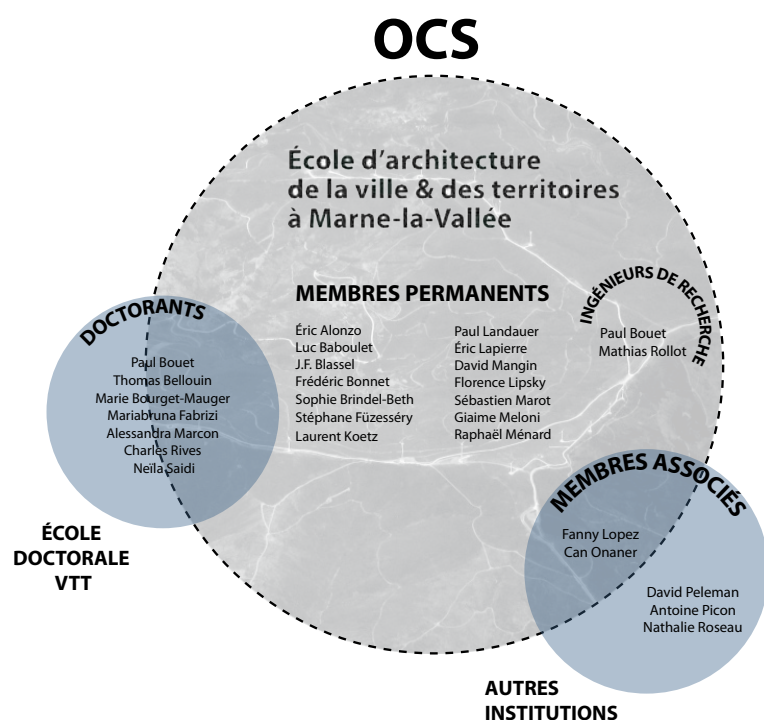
OCS

École d'architecture de la ville & des territoires à Marne-la-Vallée

MEMBRES PERMANENTS

Éric Alonzo
Luc Baboulet
J.F. Blassel
Frédéric Bonnet
Sophie Brindel-Beth
Stéphane Füzesséry
Laurent Koetz

Paul Landauer
Éric Lapierre
David Mangin
Florence Lipsky
Sébastien Marot
Giaime Meloni
Raphaël Ménard

INGÉNIEURS DE RECHERCHE

Paul Bouet
Mathias Rollot

DOCTORANTS

Paul Bouet
Thomas Bellouin
Marie Bourget-Mauger
Mariabruna Fabrizi
Alessandra Marcon
Charles Rives
Neïla Saidi

ÉCOLE DOCTORALE VTT

MEMBRES ASSOCIÉS

Fanny Lopez
Can Onaner

David Peleman
Antoine Picon
Nathalie Roseau

AUTRES INSTITUTIONS